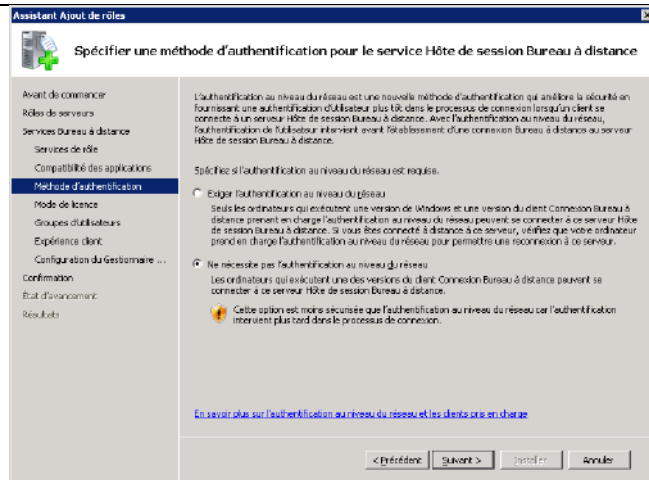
Assistant Ajout de rôles

Spécifier une méthode d'authentification pour le service Hôte de session Bureau à distance

Avant de commencer
Rôles de serveurs
Services Bureau à distance
Services de rôle
Compatibilité des applications
Méthode d'authentification
Mode de licence
Groupes d'utilisateurs
Expérience client
Configuration du Gestionnaire ...
Confirmation
État d'avancement
Résultats

L'authentification au niveau du réseau est une nouvelle méthode d'authentification qui améliore la sécurité en fournissant une authentification d'utilisateur plus tôt dans le processus de connexion lorsqu'un client se connecte à un serveur Hôte de session Bureau à distance. Avec l'authentification au niveau du réseau, l'authentification de l'utilisateur intervient avant l'établissement d'une connexion Bureau à distance au serveur Hôte de session Bureau à distance.

Spécifiez si l'authentification au niveau du réseau est requise.

Exiger l'authentification au niveau du réseau

Seuls les ordinateurs qui exécutent une version de Windows et une version du client Connexion Bureau à distance prenant en charge l'authentification au niveau du réseau peuvent se connecter à ce serveur Hôte de session Bureau à distance. Si vous êtes connecté à distance à ce serveur, vérifiez que votre ordinateur prend en charge l'authentification au niveau du réseau pour permettre une reconnexion à ce serveur.

Ne nécessite pas l'authentification au niveau du réseau

Les ordinateurs qui exécutent une des versions du client Connexion Bureau à distance peuvent se connecter à ce serveur Hôte de session Bureau à distance.

Cette option est moins sécurisée que l'authentification au niveau du réseau car l'authentification intervient plus tard dans le processus de connexion.

En savoir plus sur l'authentification au niveau du réseau et les clients pris en charge

< Précédent | Suivant > | Installer | Annuler